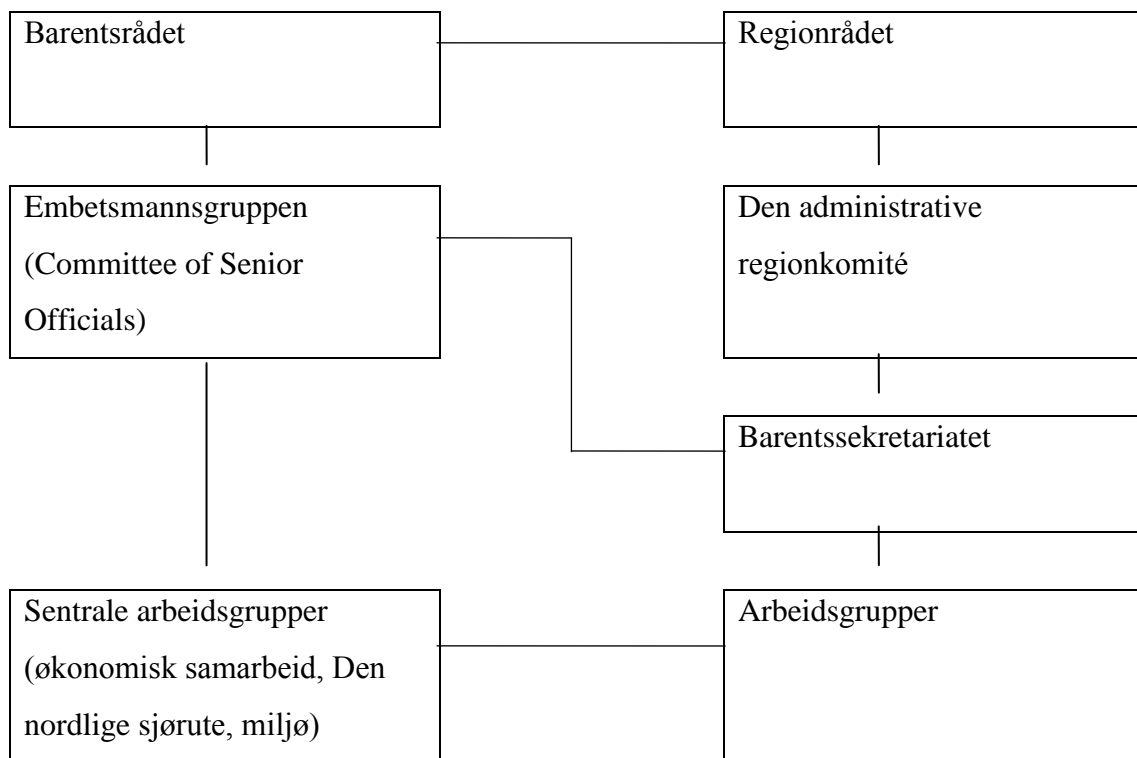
Barentsrådet

Regionrådet

Embetsmannsgruppen (Committee of Senior Officials)

Den administrative regionkomité

Barentssekretariatet

Sentrale arbeidsgrupper (økonomisk samarbeid, Den nordlige sjørute, miljø)

Arbeidsgrupper